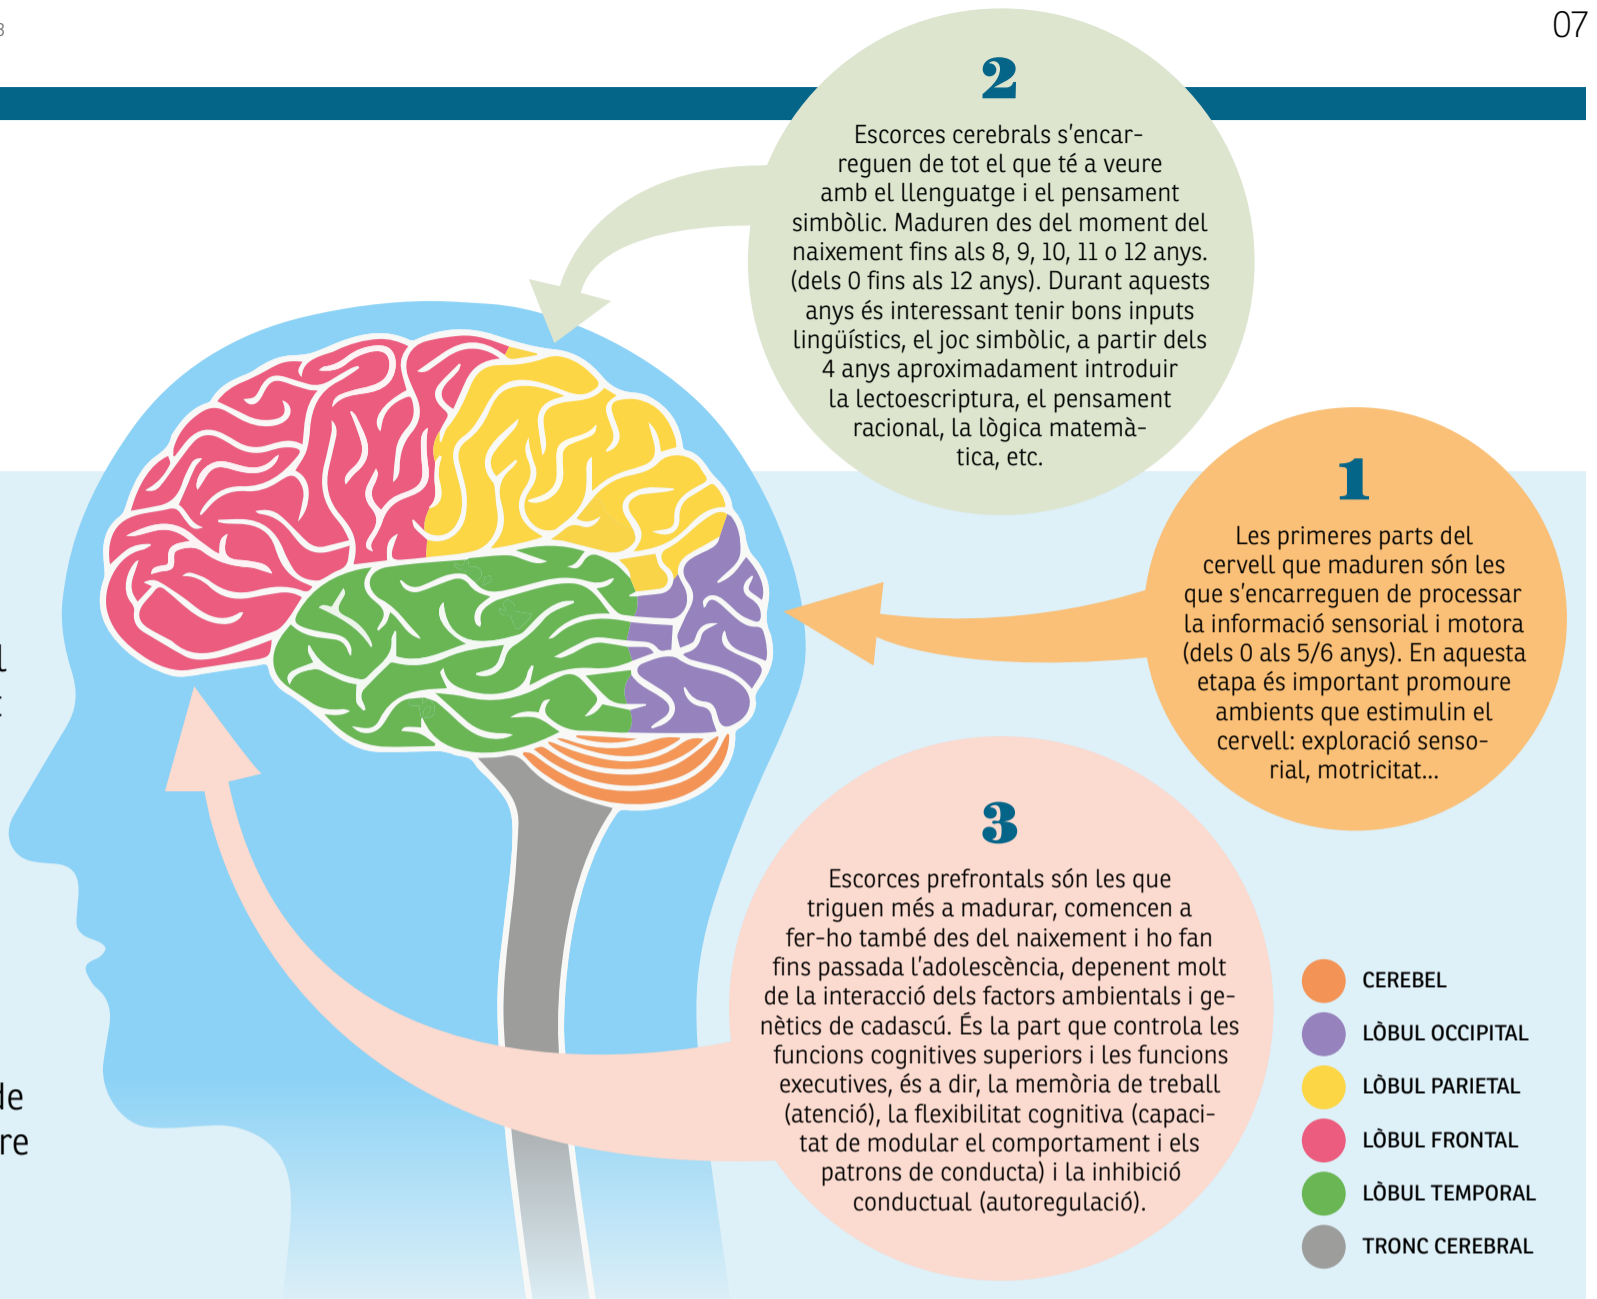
07

2

Escorces cerebrals s'encarreguen de tot el que té a veure amb el llenguatge i el pensament simbòlic. Maduren des del moment del naixement fins als 8, 9, 10, 11 o 12 anys. (dels 0 fins als 12 anys). Durant aquests anys és interessant tenir bons inputs lingüístics, el joc simbòlic, a partir dels 4 anys aproximadament introduir la lectoescriptura, el pensament racional, la lògica matemàtica, etc.

1

Les primeres parts del cervell que maduren són les que s'encarreguen de processar la informació sensorial i motora (dels 0 als 5/6 anys). En aquesta etapa és important promoure ambients que estimulin el cervell: exploració sensorial, motricitat...

3

Escorces prefrontals són les que triguen més a madurar, comencen a fer-ho també des del naixement i ho fan fins passada l'adolescència, depenent molt de la interacció dels factors ambientals i genètics de cadascú. És la part que controla les funcions cognitives superiors i les funcions executives, és a dir, la memòria de treball (atenció), la flexibilitat cognitiva (capacitat de modular el comportament i els patrons de conducta) i la inhibició conductual (autoregulació).

CEREBEL
LÒBUL OCCIPITAL
LÒBUL PARIETAL
LÒBUL FRONTAL
LÒBUL TEMPORAL
TRONC CEREBRAL